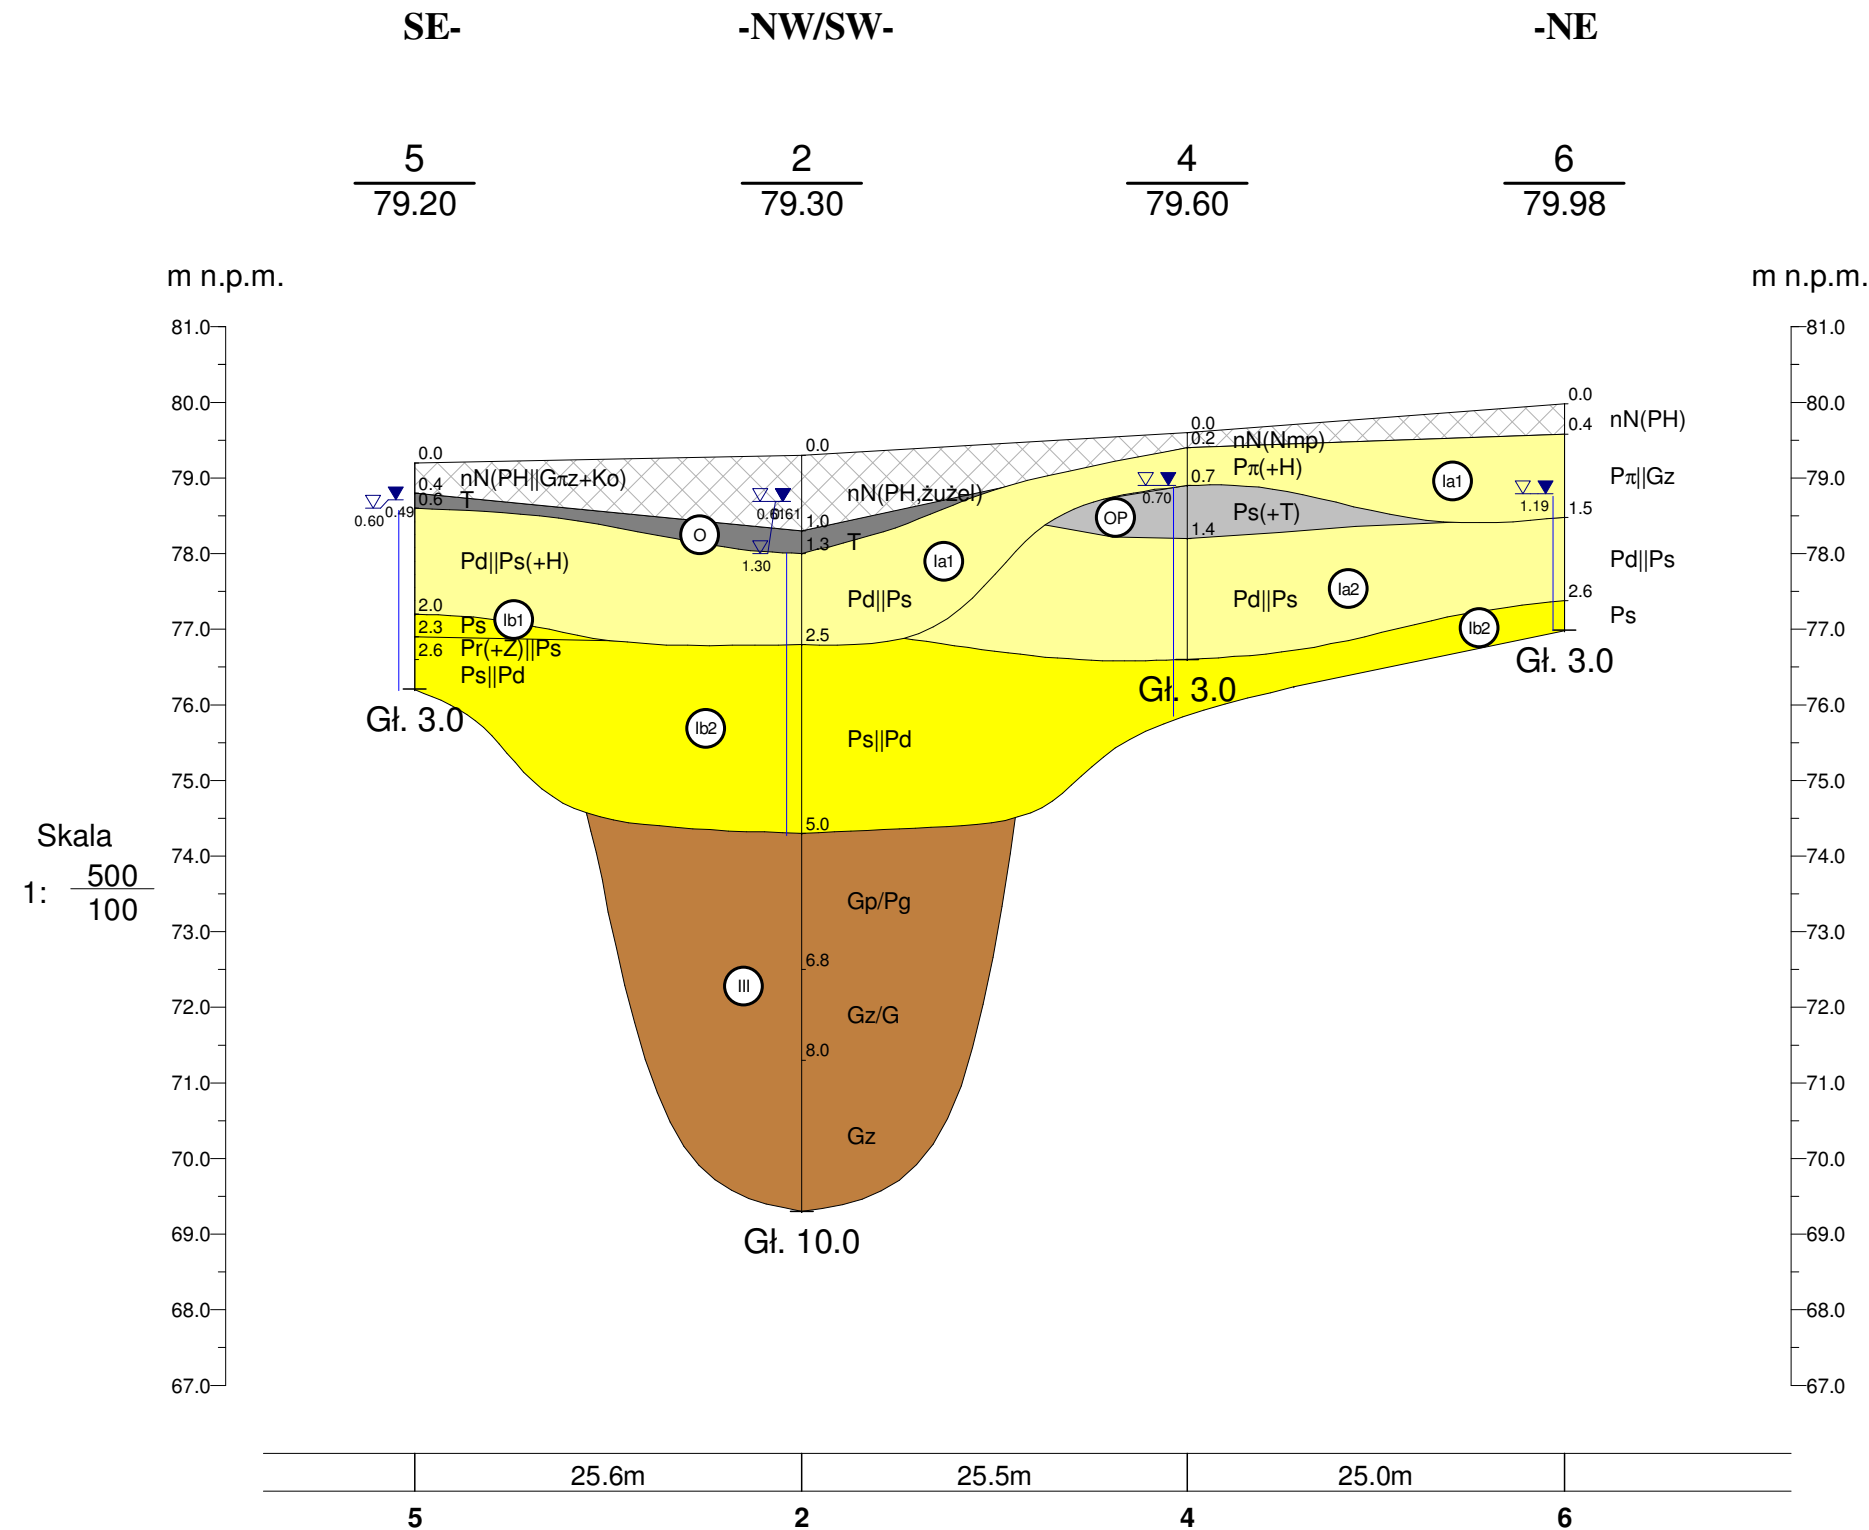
SE-
-NW/SW-
-NE

5
79.20

2
79.30

4
79.60

6
79.98

m n.p.m.
m n.p.m.

81.0
80.0
79.0
78.0
77.0
76.0
75.0
74.0
73.0
72.0
71.0
70.0
69.0
68.0
67.0

81.0
80.0
79.0
78.0
77.0
76.0
75.0
74.0
73.0
72.0
71.0
70.0
69.0
68.0
67.0

0.0
0.4 nN(PH||Gπz+Ko)
0.6 T
0.60 0.49
Pd||Ps(+H)
2.0
2.3 Ps
2.6 Pr(+Z)||Ps
Ps||Pd
Ib1
O
Gł. 3.0
Ib2

0.0
nN(PH,żużel)
0.61 0.61
1.0
1.3 T
1.30
Ia1
Pd||Ps
2.5
Ps||Pd
5.0
Gp/Pg
6.8
Gz/G
8.0
Gz
III
Gł. 10.0

0.0
0.2 nN(Nmp)
0.7 Pπ(+H)
0.70
OP
Ps(+T)
1.4
Pd||Ps
Ia2
Gł. 3.0

0.0
0.4 nN(PH)
Ia1
Pπ||Gz
1.19
1.5
Pd||Ps
2.6
Ps
Ib2
Gł. 3.0

Skala
1: $\frac{500}{100}$

25.6m
25.5m
25.0m

5
2
4
6